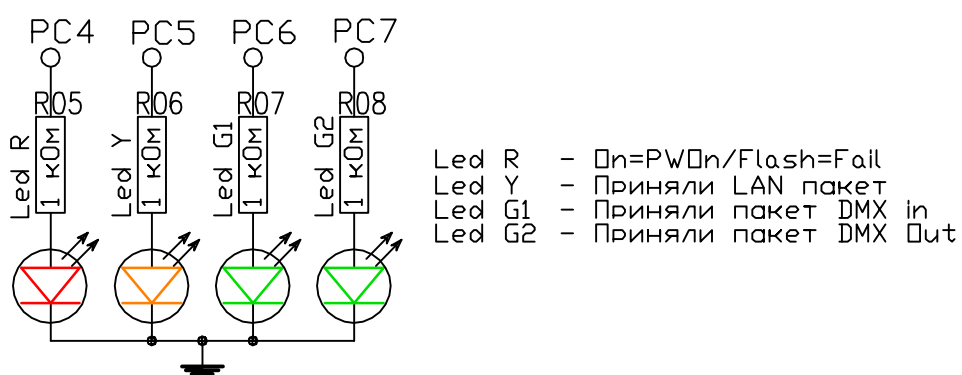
PC4 PC5 PC6 PC7

R05 R06 R07 R08

Led R 1 кОм

Led Y 1 кОм

Led G1 1 кОм

Led G2 1 кОм

Led R - On=PWOn/Flash=Fail
Led Y - Приняли LAN пакет
Led G1 - Приняли пакет DMX in
Led G2 - Приняли пакет DMX Out